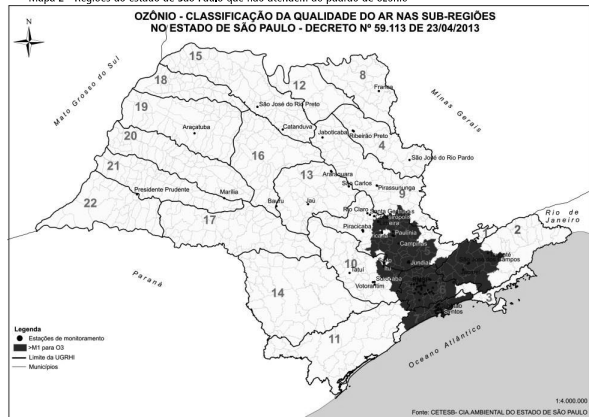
Mapa 2 - Regiões do estado de São Paulo que não atendem ao padrão de ozônio

N

OZÔNIO - CLASSIFICAÇÃO DA QUALIDADE DO AR NAS SUB-REGIÕES
NO ESTADO DE SÃO PAULO - DECRETO Nº 59.113 DE 23/04/2013

Mato Grosso do Sul

Minas Gerais

Rio de Janeiro

Paraná

Oceano Atlântico

15
18
12
8
19
20
16
4
13
21
9
22
17
10
5
1
2
14
6
3
7
11

Franca
São José do Rio Preto
Araçatuba
Catanduva
Jaboticabal
Ribeirão Preto
São José do Rio Pardo
Araraquara
São Carlos
Pirassununga
Presidente Prudente
Marília
Bauru
Jaú
Rio Claro
Piracicaba
Paulínia
Campinas
Jundiaí
Tatuí
Sorocaba
Votorantim

Legenda
Estações de monitoramento
>M1 para O3
Limite da UGRHI
Municípios

1:4.000.000

Fonte: CETESB- CIA AMBIENTAL DO ESTADO DE SÃO PAULO